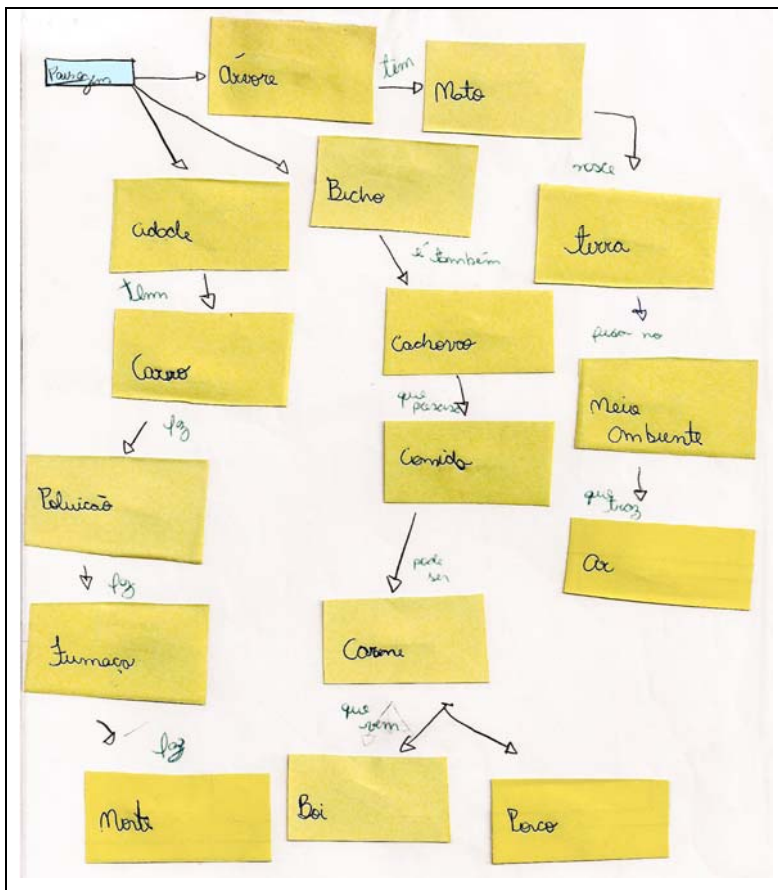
Paisagem

Árvore

tem

Mato

nasce

Terra

fica no

Meio Ambiente

que traz

Ar

Bicho

é também

Cachorro

que parece

Comida

pode ser

Carne

que vem

Boi

Porco

Cidade

tem

Carro

faz

Poluição

faz

Fumaça

faz

Morte